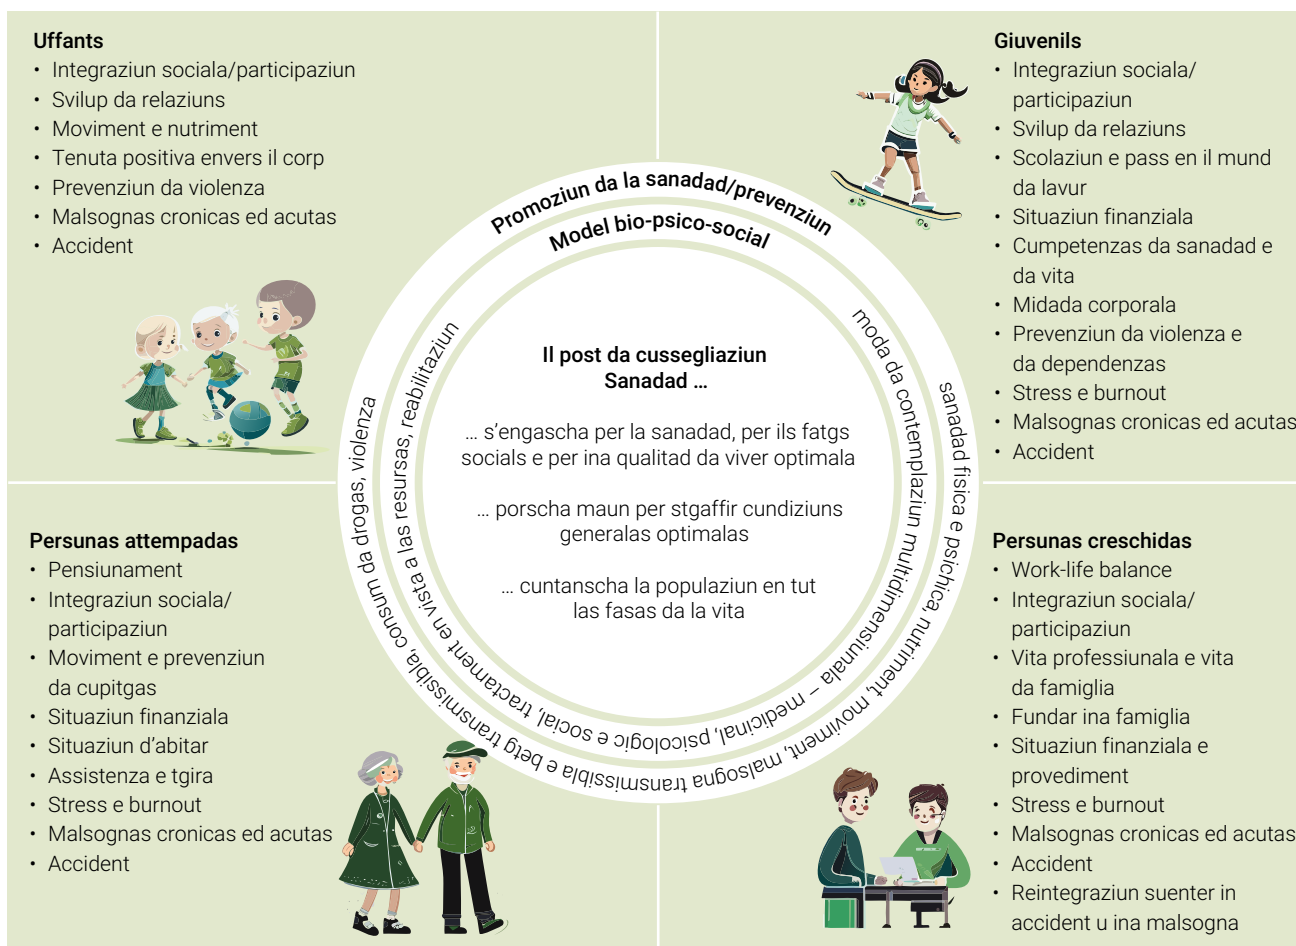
**Uffants**
- Integraziun sociala/participaziun
- Svilup da relaziuns
- Moviment e nutriment
- Tenuta positiva envers il corp
- Prevenziun da violenza
- Malsognas cronicas ed acutas
- Accident

**Giuvenils**
- Integraziun sociala/participaziun
- Svilup da relaziuns
- Scolaziun e pass en il mund da lavur
- Situaziun finanziala
- Cumpetenzas da sanadad e da vita
- Midada corporala
- Prevenziun da violenza e da dependenzas
- Stress e burnout
- Malsognas cronicas ed acutas
- Accident

Promoziun da la sanadad/prevenziun

Model bio-psico-social

moda da contemplaziun multidimensiunala – medicinal, psicologic e social, tractament en vista a las resursas, reabilitaziun

sanadad fisica e psichica, nutriment, moviment, malsogna transmissibla e betg transmissibla, consum da drogas, violenza

Il post da cussegliaziun Sanadad …

… s'engascha per la sanadad, per ils fatgs socials e per ina qualitad da viver optimala

… porscha maun per stgaffir cundiziuns generalas optimalas

… cuntanscha la populaziun en tut las fasas da la vita

**Persunas attempadas**
- Pensiunament
- Integraziun sociala/participaziun
- Moviment e prevenziun da cupitgas
- Situaziun finanziala
- Situaziun d'abitar
- Assistenza e tgira
- Stress e burnout
- Malsognas cronicas ed acutas
- Accident

**Persunas creschidas**
- Work-life balance
- Integraziun sociala/participaziun
- Vita professiunala e vita da famiglia
- Fundar ina famiglia
- Situaziun finanziala e provediment
- Stress e burnout
- Malsognas cronicas ed acutas
- Accident
- Reintegraziun suenter in accident u ina malsogna